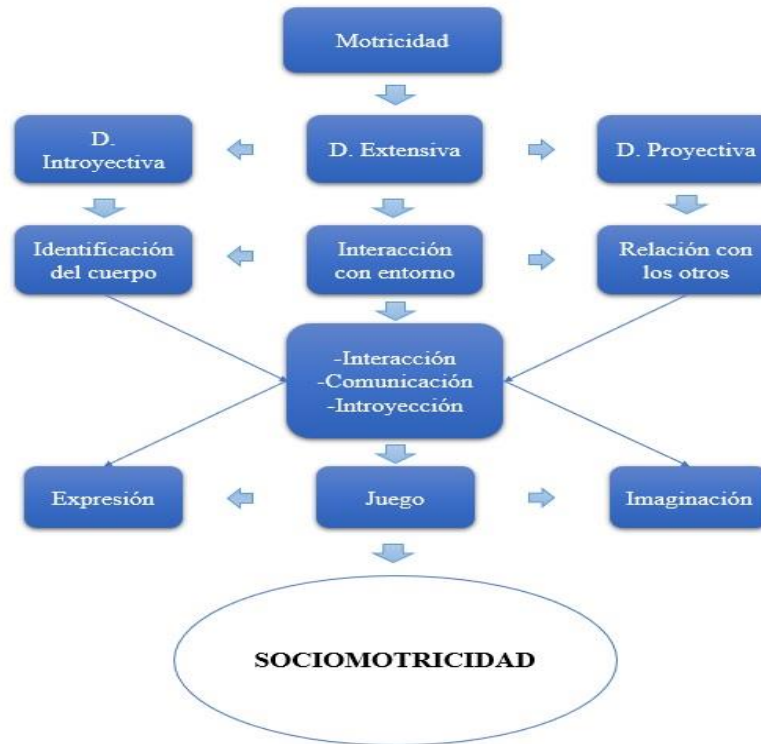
Motricidad

D. Introyectiva

D. Extensiva

D. Proyectiva

Identificación del cuerpo

Interacción con entorno

Relación con los otros

-Interacción
-Comunicación
-Introyección

Expresión

Juego

Imaginación

SOCIOMOTRICIDAD